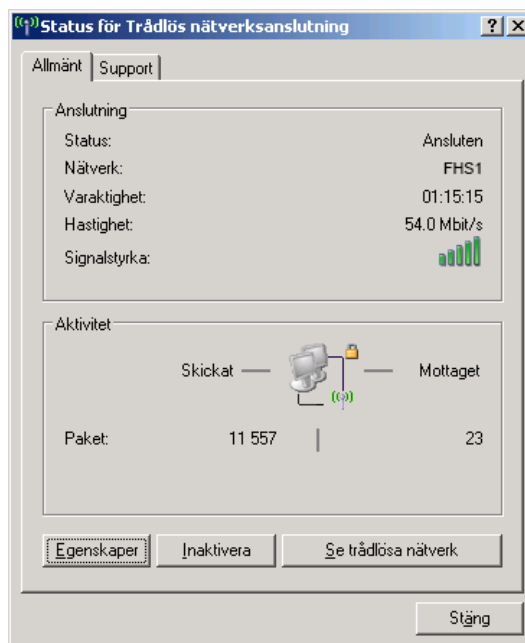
Status för Trådlös nätverksanslutning

? X

Allmänt | Support

Anslutning

| | |
|---|---|
| Status: | Ansluten |
| Nätverk: | FHS1 |
| Varaktighet: | 01:15:15 |
| Hastighet: | 54.0 Mbit/s |
| Signalstyrka: | |

Aktivitet

Skickat — — Mottaget

| | | |
|---|---|---|
| Paket: | 11 557 | 23 |

Egenskaper | Inaktivera | Se trådlösa nätverk

Stäng